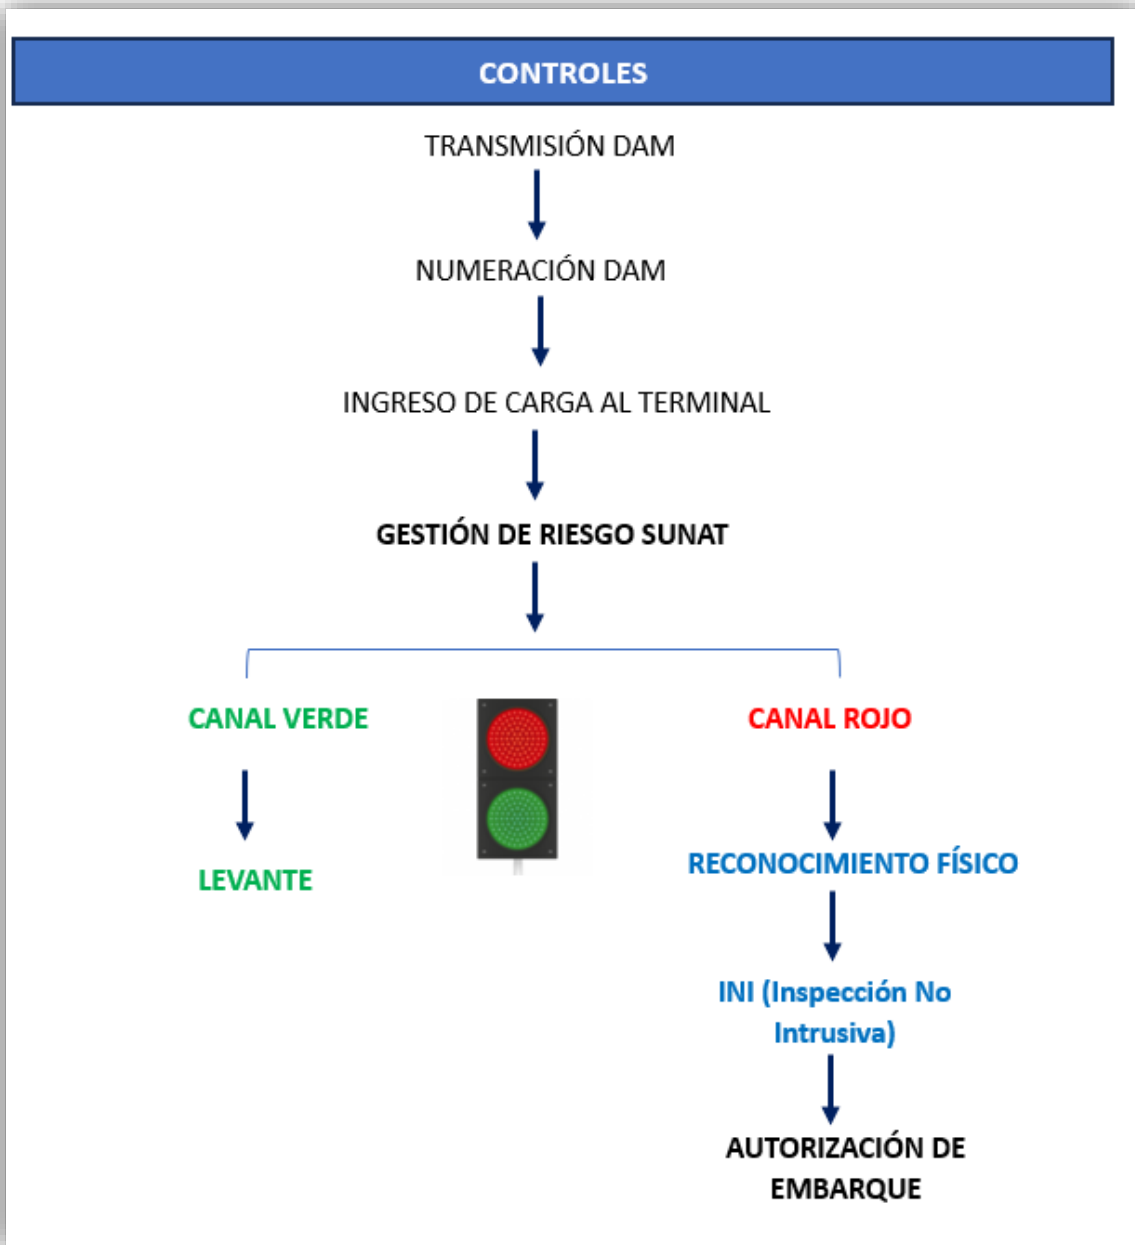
CONTROLES

TRANSMISIÓN DAM

NUMERACIÓN DAM

INGRESO DE CARGA AL TERMINAL

GESTIÓN DE RIESGO SUNAT

CANAL VERDE

LEVANTE

CANAL ROJO

RECONOCIMIENTO FÍSICO

INI (Inspección No Intrusiva)

AUTORIZACIÓN DE EMBARQUE